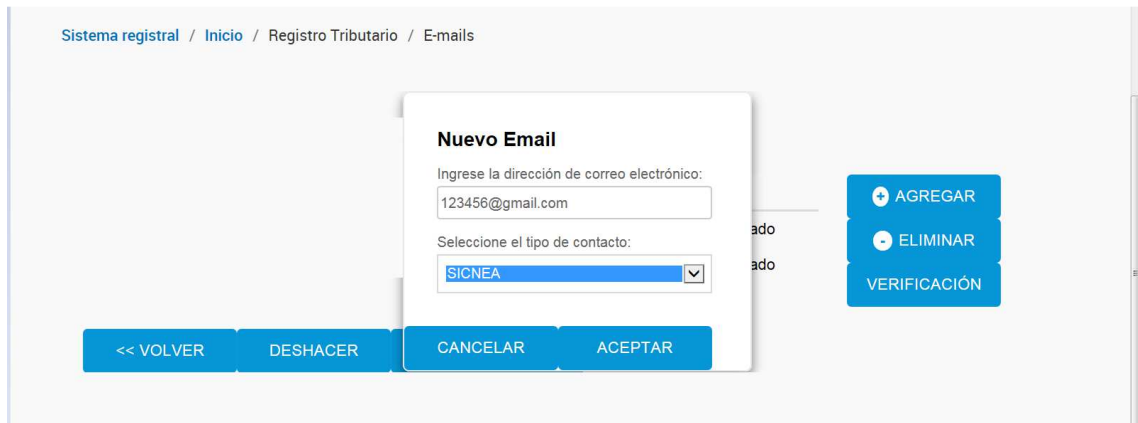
Sistema registral / Inicio / Registro Tributario / E-mails

Nuevo Email

Ingrese la dirección de correo electrónico:

123456@gmail.com

Seleccione el tipo de contacto:

SICNEA

ado

ado

AGREGAR

ELIMINAR

VERIFICACIÓN

<< VOLVER

DESHACER

CANCELAR

ACEPTAR